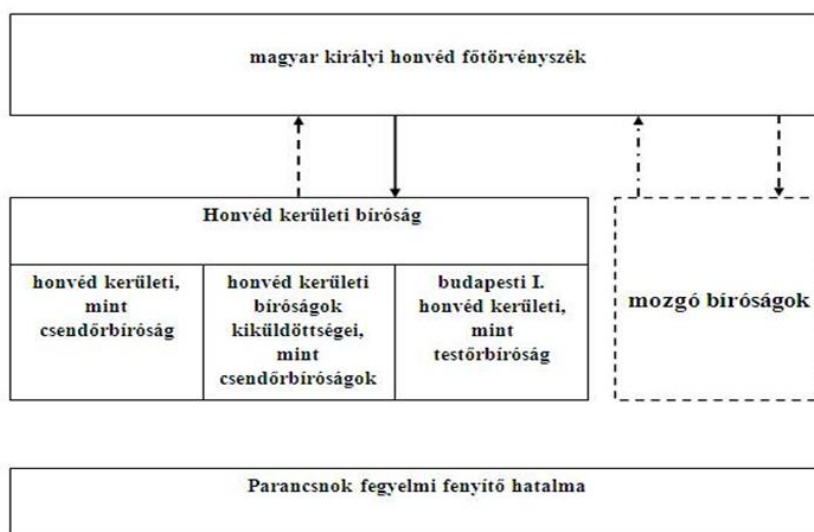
magyar királyi honvéd főtörvényszék

Honvéd kerületi bíróság

| honvéd kerületi, mint csendőrbíróság | honvéd kerületi bíróságok kiküldöttségei, mint csendőrbíróságok | budapesti I. honvéd kerületi, mint testőrbíróság |
|---|---|---|

mozgó bíróságok

Parancsnok fegyelmi fenyítő hatalma